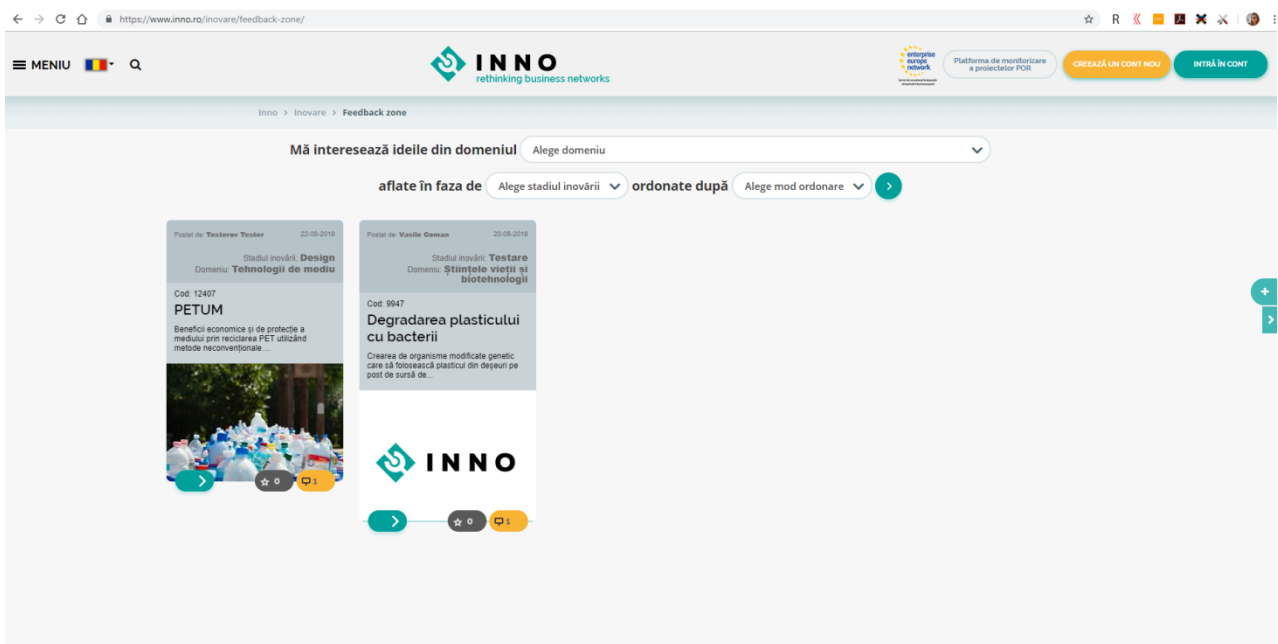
https://www.inno.ro/inovare/feedback-zone/

MENIU

INNO
rethinking business networks

enterprise europe network

Platforma de monitorizare a proiectelor POR

CREEAZĂ UN CONT NOU

INTRĂ ÎN CONT

Inno > Inovare > Feedback zone

Mă interesează ideile din domeniul Alege domeniu

aflate în faza de Alege stadiul inovării ordonate după Alege mod ordonare

Postat de: Testerov Tester 22-05-2018
Stadiul inovării: Design
Domeniu: Tehnologii de mediu
Cod: 12407
PETUM
Beneficii economice și de protecție a mediului prin reciclarea PET utilizând metode neconvenționale....
0
1

Postat de: Vasile Osman 20-05-2018
Stadiul inovării: Testare
Domeniu: Științele vieții și biotehnologii
Cod: 9947
Degradarea plasticului cu bacterii
Crearea de organisme modificate genetic care să folosească plasticul din deșeuri pe post de sursă de...
INNO
0
1